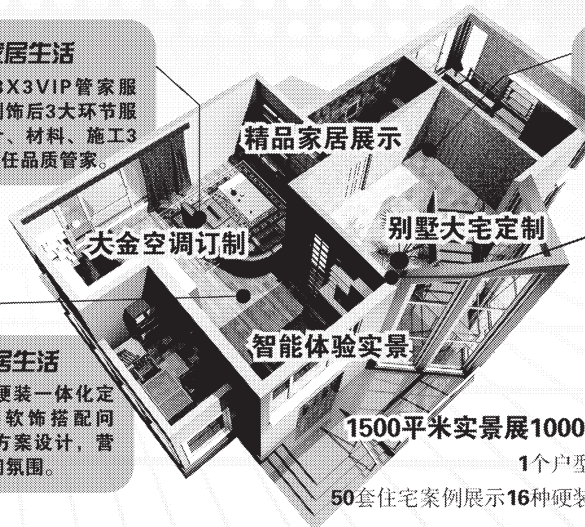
家居生活
3X3VIP管家服
装饰后3大环节服
计、材料、施工3
任品质管家。

精品家居展示

别墅大宅定制

大金空调订制

智能体验实景

居生活
硬装一体化定
软饰搭配间
方案设计，营
的氛围。

1500平米实景展1000
1个户型
50套住宅案例展示16种硬装